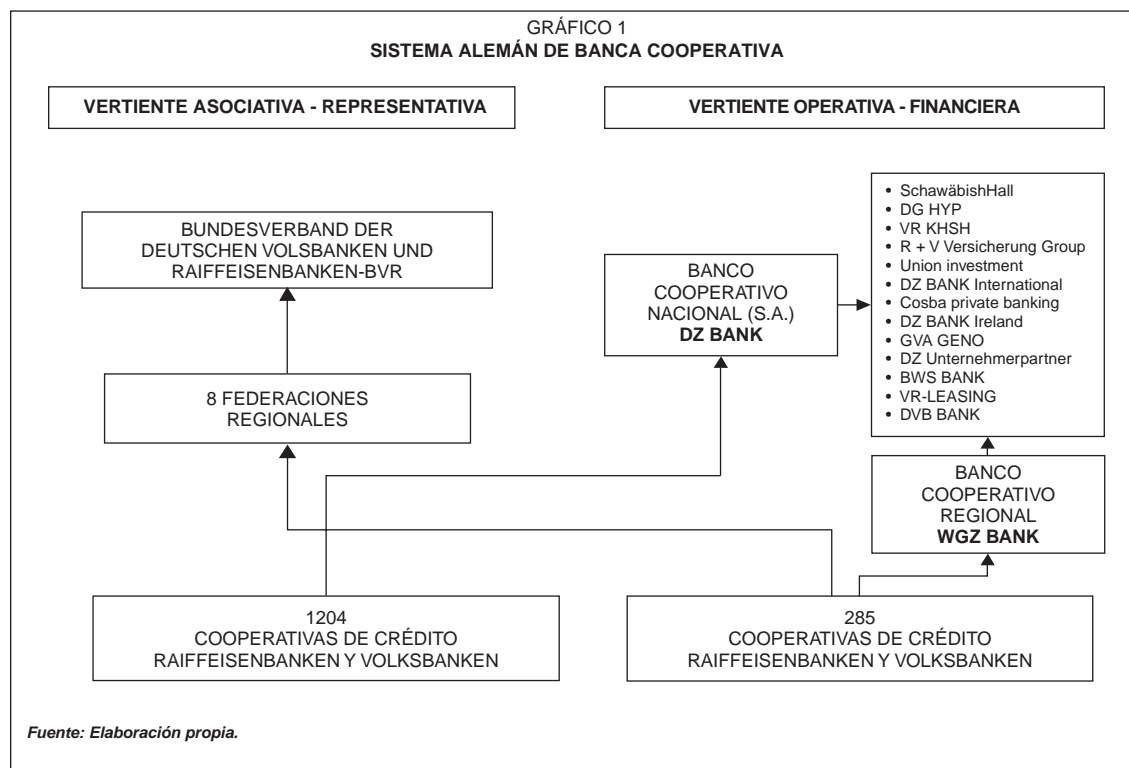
GRÁFICO 1
**SISTEMA ALEMÁN DE BANCA COOPERATIVA**

**VERTIENTE ASOCIATIVA - REPRESENTATIVA**

**VERTIENTE OPERATIVA - FINANCIERA**

BUNDESVERBAND DER DEUTSCHEN VOLSBANKEN UND RAIFFEISENBANKEN-BVR

8 FEDERACIONES REGIONALES

BANCO COOPERATIVO NACIONAL (S.A.)
**DZ BANK**

• SchawäbishHall
• DG HYP
• VR KHSH
• R + V Versicherung Group
• Union investment
• DZ BANK International
• Cosba private banking
• DZ BANK Ireland
• GVA GENO
• DZ Unternehmerpartner
• BWS BANK
• VR-LEASING
• DVB BANK

BANCO COOPERATIVO REGIONAL
**WGZ BANK**

1204
COOPERATIVAS DE CRÉDITO
RAIFFEISENBANKEN Y VOLKSBANKEN

285
COOPERATIVAS DE CRÉDITO
RAIFFEISENBANKEN Y VOLKSBANKEN

*Fuente: Elaboración propia.*